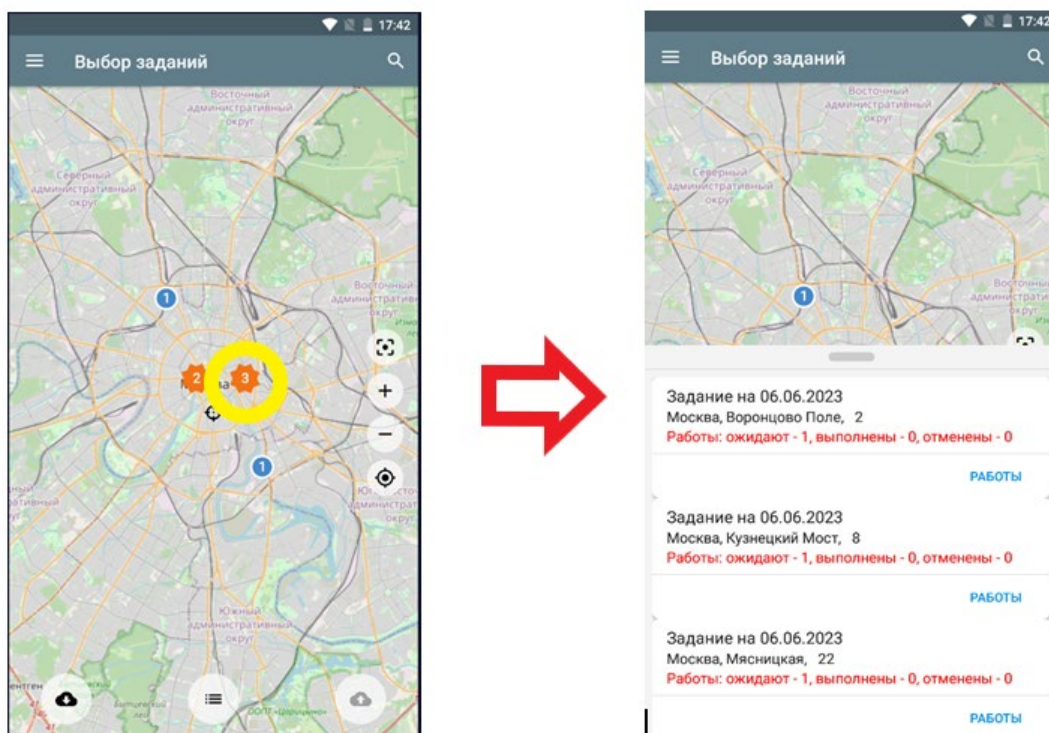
17:42

Выбор заданий

Восточный административный округ

Северный административный округ

1

2

3

1

Восточный административный округ

Южный административный округ

17:42

Выбор заданий

Восточный административный округ

Северный административный округ

1

Задание на 06.06.2023
Москва, Воронцово Поле, 2
Работы: ожидают - 1, выполнены - 0, отменены - 0

РАБОТЫ

Задание на 06.06.2023
Москва, Кузнецкий Мост, 8
Работы: ожидают - 1, выполнены - 0, отменены - 0

РАБОТЫ

Задание на 06.06.2023
Москва, Мясницкая, 22
Работы: ожидают - 1, выполнены - 0, отменены - 0

РАБОТЫ